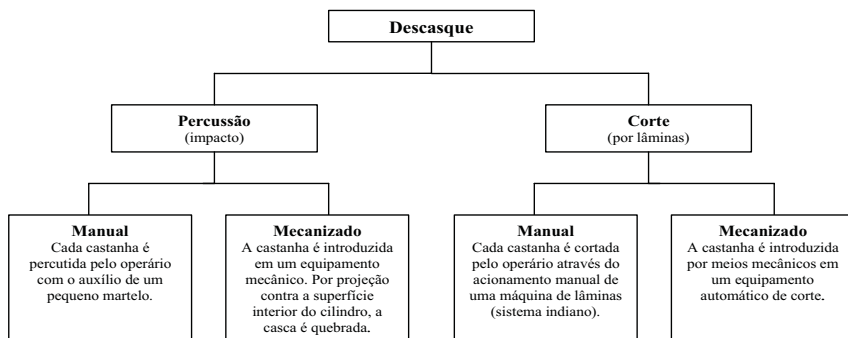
Descasque

Percussão
(impacto)

Corte
(por lâminas)

Manual
Cada castanha é percutida pelo operário com o auxílio de um pequeno martelo.

Mecanizado
A castanha é introduzida em um equipamento mecânico. Por projeção contra a superfície interior do cilindro, a casca é quebrada.

Manual
Cada castanha é cortada pelo operário através do acionamento manual de uma máquina de lâminas (sistema indiano).

Mecanizado
A castanha é introduzida por meios mecânicos em um equipamento automático de corte.